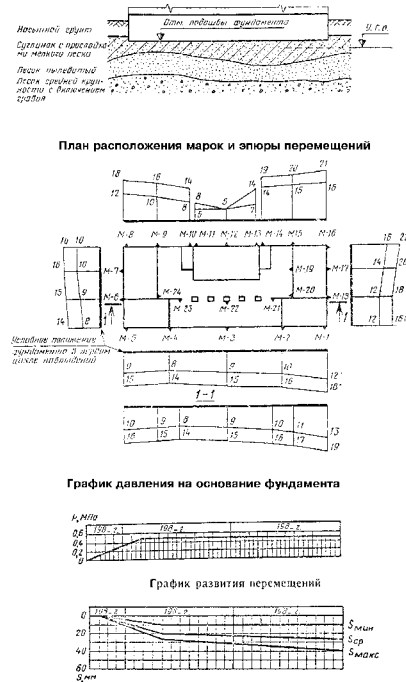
Насыпной грунт

Отм. подошвы фундамента

У.г.в.

Суглинок с прослойками мелкого песка

Песок пылеватый

Песок средней крупности с включением гравия

План расположения марок и эпюры перемещений

18 16 14 12 10 8
19 20 21 14 15 16
8 5 7 15

М-8 М-9 М-10 М-11 М-12 М-13 М-14 М-15 М-16

14 10 18 16 15 9 14 8
М-7 М-6 М-24 М-23 М-22 М-21 М-20 М-19 М-17 М-18
18 21 14 16 18 15 12 15

М-5 М-4 М-3 М-2 М-1

Условная линия фундамента в период цикла наблюдений

1 1

9 8 9 10 12
13 14 15 16 16

1-1

10 9 8 9 10 11
13 14 15 15 16 17 13 19

График давления на основание фундамента

P, МПа
0,8 0,6 0,4 0,2 0
198_г. 198_г. 198_г.

График развития перемещений

0 20 40 60
S, мм
198_г. 198_г. 198_г.
S мин
S ср
S макс